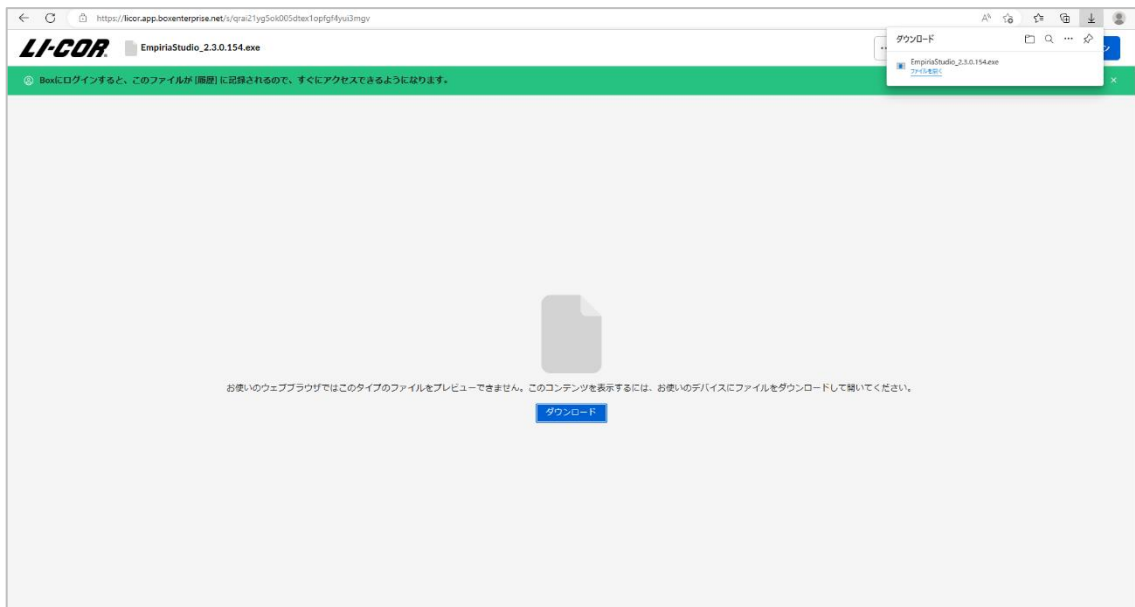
https://licor.app.boxenterprise.net/s/qrai21yg5ok005dtex1opfgf4yui3mgv

LI-COR EmpiriaStudio_2.3.0.154.exe

ダウンロード

EmpiriaStudio_2.3.0.154.exe
ファイルを開く

Boxにログインすると、このファイルが [履歴] に記録されるので、すぐにアクセスできるようになります。

お使いのウェブブラウザではこのタイプのファイルをプレビューできません。このコンテンツを表示するには、お使いのデバイスにファイルをダウンロードして開いてください。

ダウンロード